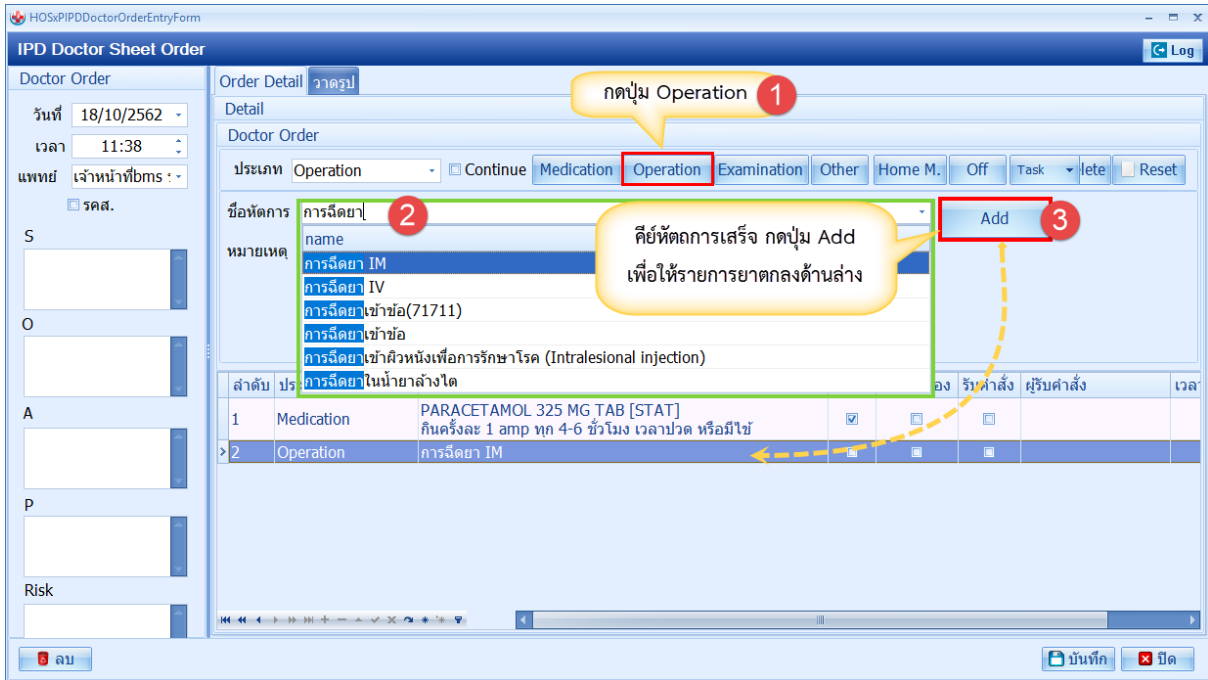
HOSxPIPDDoctorOrderEntryForm

IPD Doctor Sheet Order

Log

Doctor Order

วันที่ 18/10/2562

เวลา 11:38

แพทย์ เจ้าหน้าที่bms

รคส.

S

O

A

P

Risk

Order Detail วาดรูป

Detail

Doctor Order

กดปุ่ม Operation 1

ประเภท Operation

Continue

Medication Operation Examination Other Home M. Off Task lete Reset

ชื่อหัตการ การฉีดยา 2

Add 3

หมายเหตุ

name

การฉีดยา IM

การฉีดยา IV

การฉีดยาเข้าข้อ(71711)

การฉีดยาเข้าข้อ

การฉีดยาเข้าผิวหนังเพื่อการรักษาโรค (Intralesional injection)

การฉีดยาในน้ำยาล้างไต

คีย์หัตถการเสร็จ กดปุ่ม Add
เพื่อให้รายการยาตกลงด้านล่าง

| ลำดับ | ปร | | อง | รับคำสั่ง | ผู้รับคำสั่ง | เวลา |
|---|---|---|---|---|---|---|
| 1 | Medication | PARACETAMOL 325 MG TAB [STAT] กินครั้งละ 1 amp ทุก 4-6 ชั่วโมง เวลาปวด หรือมีไข้ | | | | |
| 2 | Operation | การฉีดยา IM | | | | |

ลบ

บันทึก

ปิด